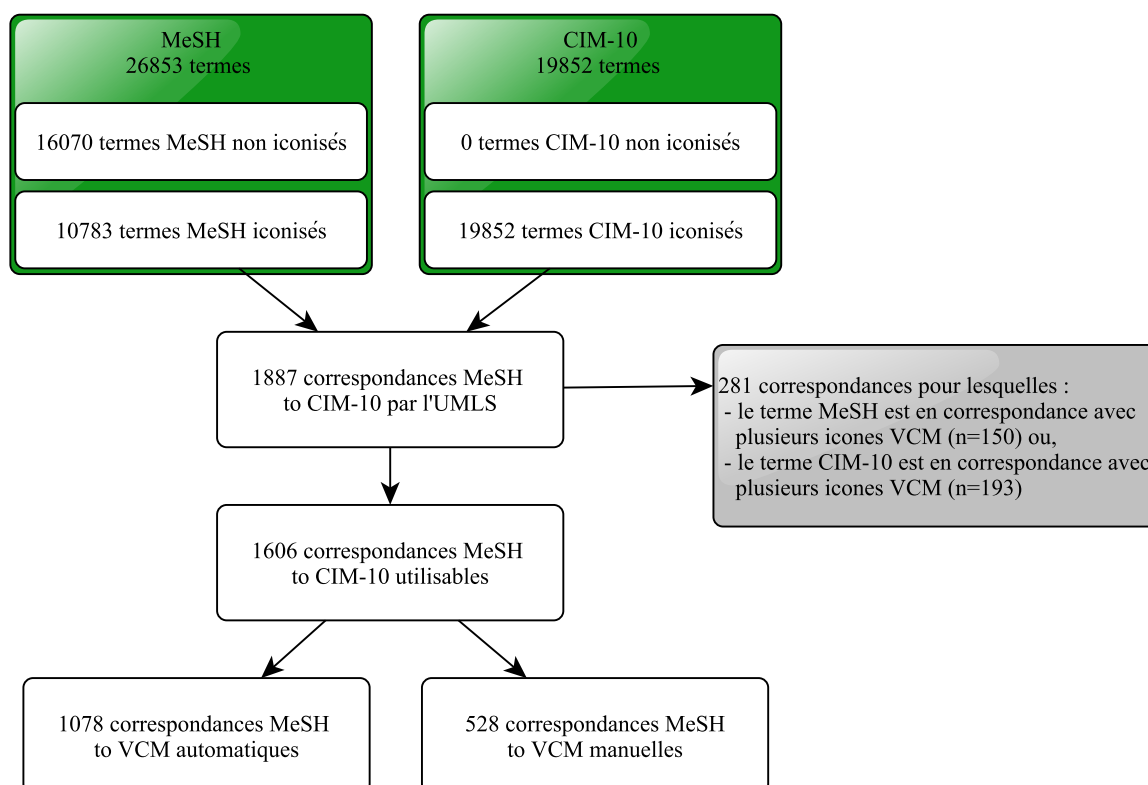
MeSH
26853 termes

16070 termes MeSH non iconisés

10783 termes MeSH iconisés

CIM-10
19852 termes

0 termes CIM-10 non iconisés

19852 termes CIM-10 iconisés

1887 correspondances MeSH to CIM-10 par l'UMLS

281 correspondances pour lesquelles :
- le terme MeSH est en correspondance avec plusieurs icones VCM (n=150) ou,
- le terme CIM-10 est en correspondance avec plusieurs icones VCM (n=193)

1606 correspondances MeSH to CIM-10 utilisables

1078 correspondances MeSH to VCM automatiques

528 correspondances MeSH to VCM manuelles